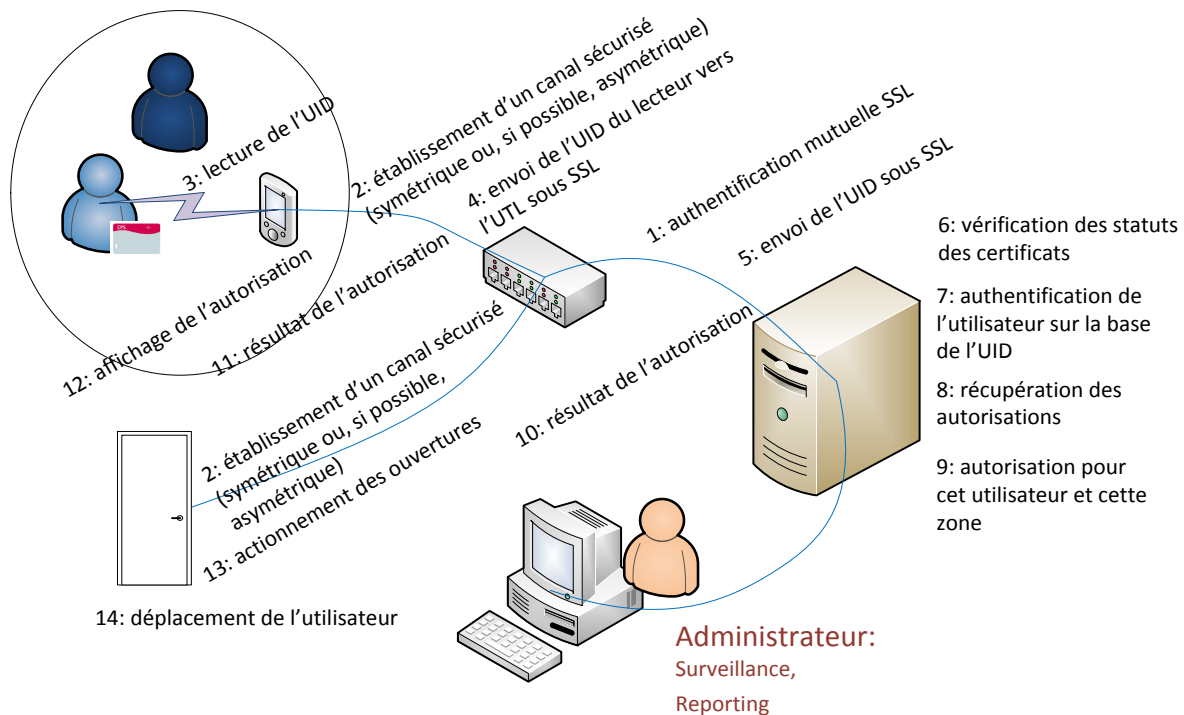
3: lecture de l'UID

2: établissement d'un canal sécurisé (symétrique ou, si possible, asymétrique)

4: envoi de l'UID du lecteur vers l'UTL sous SSL

1: authentification mutuelle SSL

5: envoi de l'UID sous SSL

6: vérification des statuts des certificats

7: authentification de l'utilisateur sur la base de l'UID

8: récupération des autorisations

9: autorisation pour cet utilisateur et cette zone

10: résultat de l'autorisation

11: résultat de l'autorisation

12: affichage de l'autorisation

2: établissement d'un canal sécurisé (symétrique ou, si possible, asymétrique)

13: actionnement des ouvertures

14: déplacement de l'utilisateur

Administrateur:
Surveillance,
Reporting